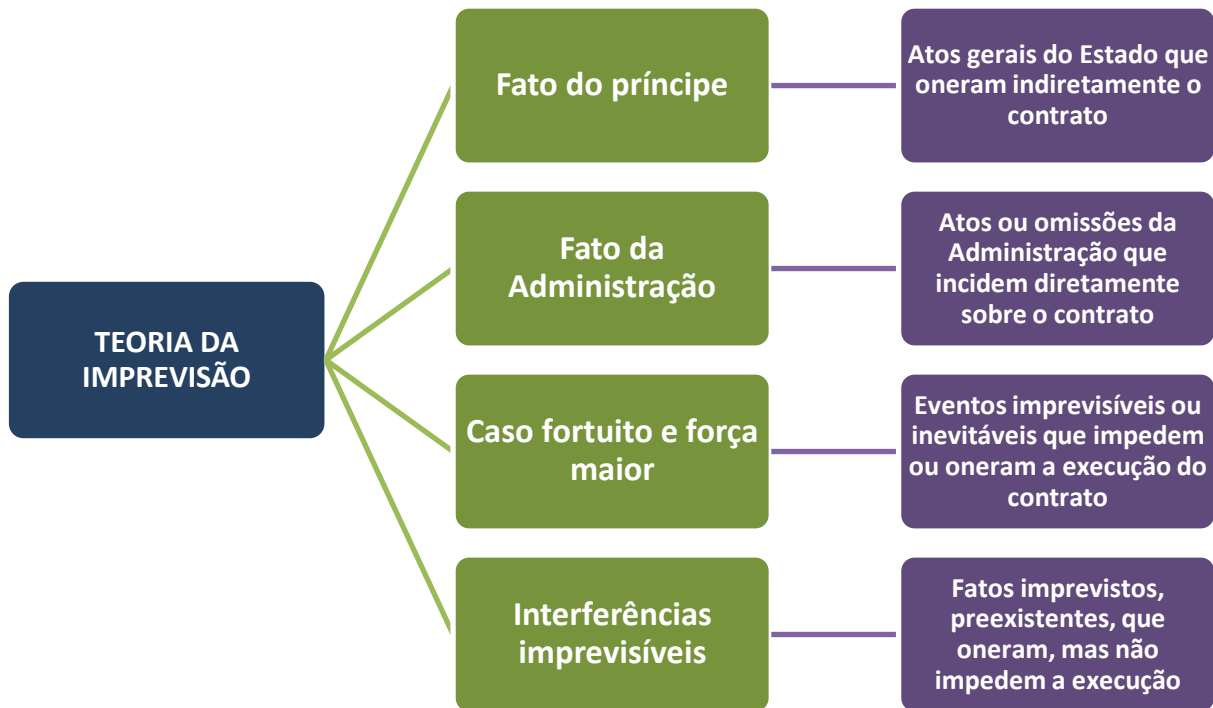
TEORIA DA IMPREVISÃO

Fato do príncipe

Atos gerais do Estado que oneram indiretamente o contrato

Fato da Administração

Atos ou omissões da Administração que incidem diretamente sobre o contrato

Caso fortuito e força maior

Eventos imprevisíveis ou inevitáveis que impedem ou oneram a execução do contrato

Interferências imprevisíveis

Fatos imprevistos, preexistentes, que oneram, mas não impedem a execução